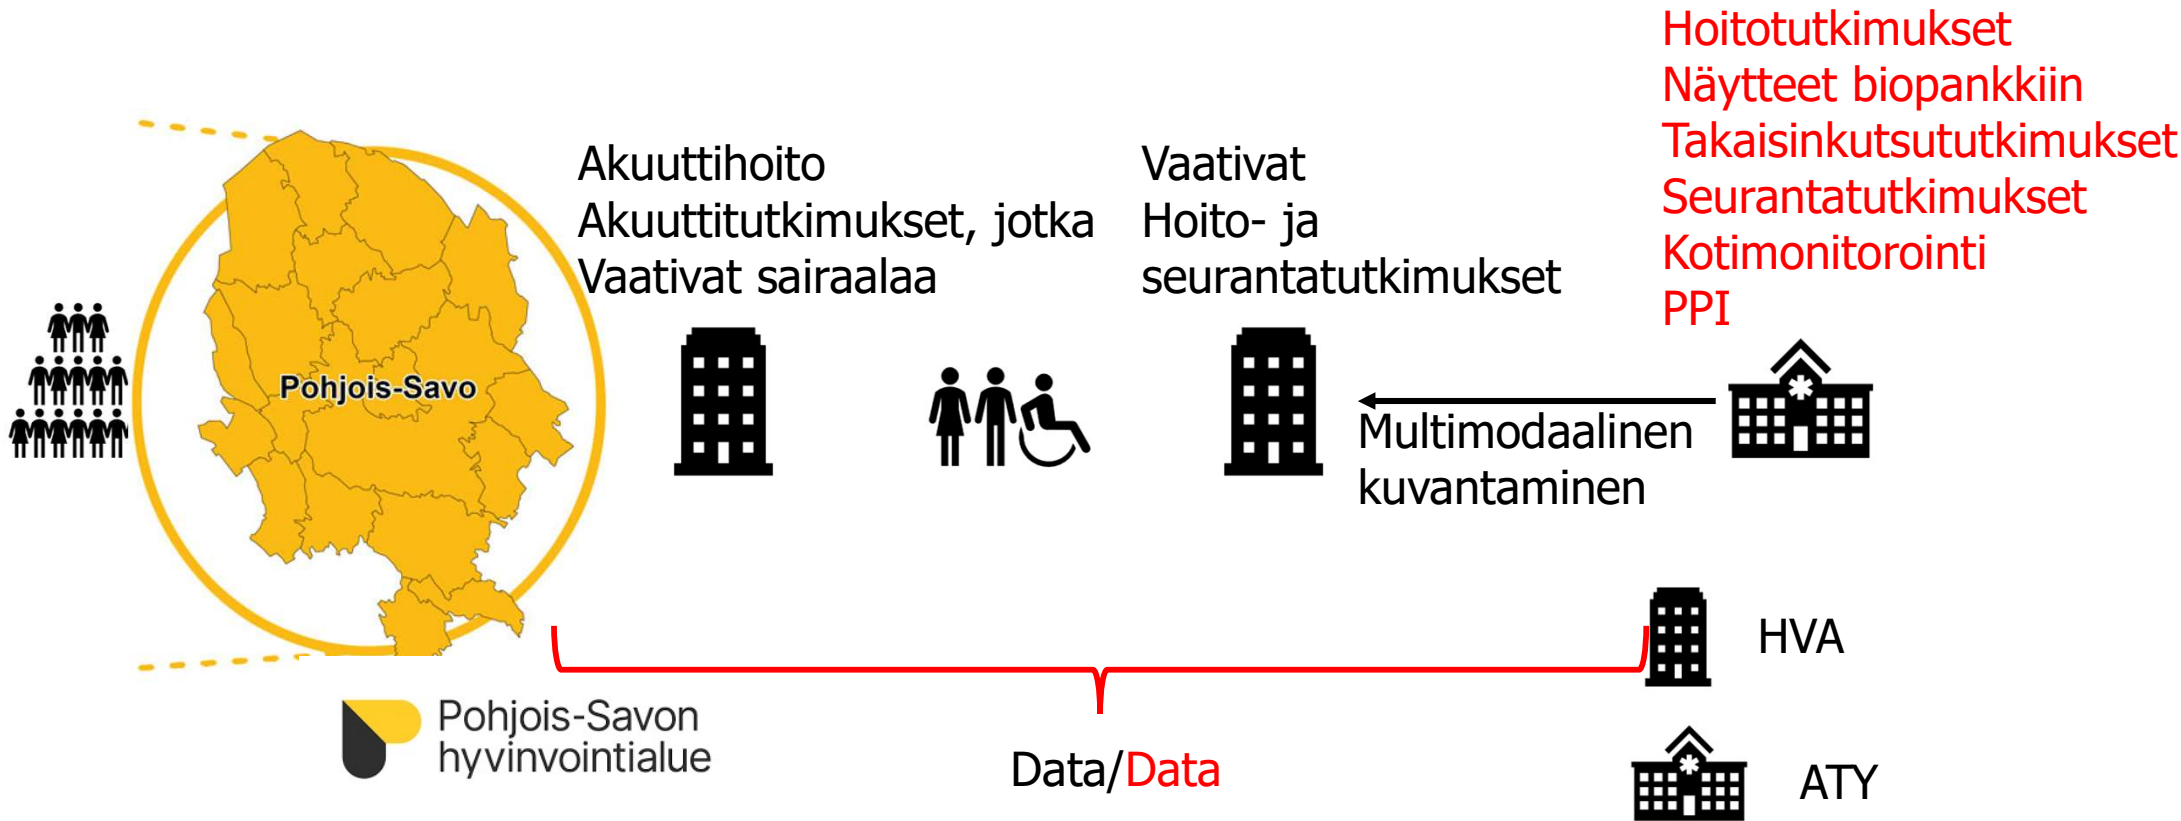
Hoitotutkimukset
Näytteet biopankkiin
Takaisinkutsututkimukset
Seurantatutkimukset
Kotimonitorointi
PPI

Akuuttihoito
Akuuttitutkimukset, jotka
Vaativat sairaalaa

Vaativat
Hoito- ja
seurantatutkimukset

Pohjois-Savo

Multimodaalinen
kuvantaminen

HVA

ATY

Pohjois-Savon
hyvinvointialue

Data/Data